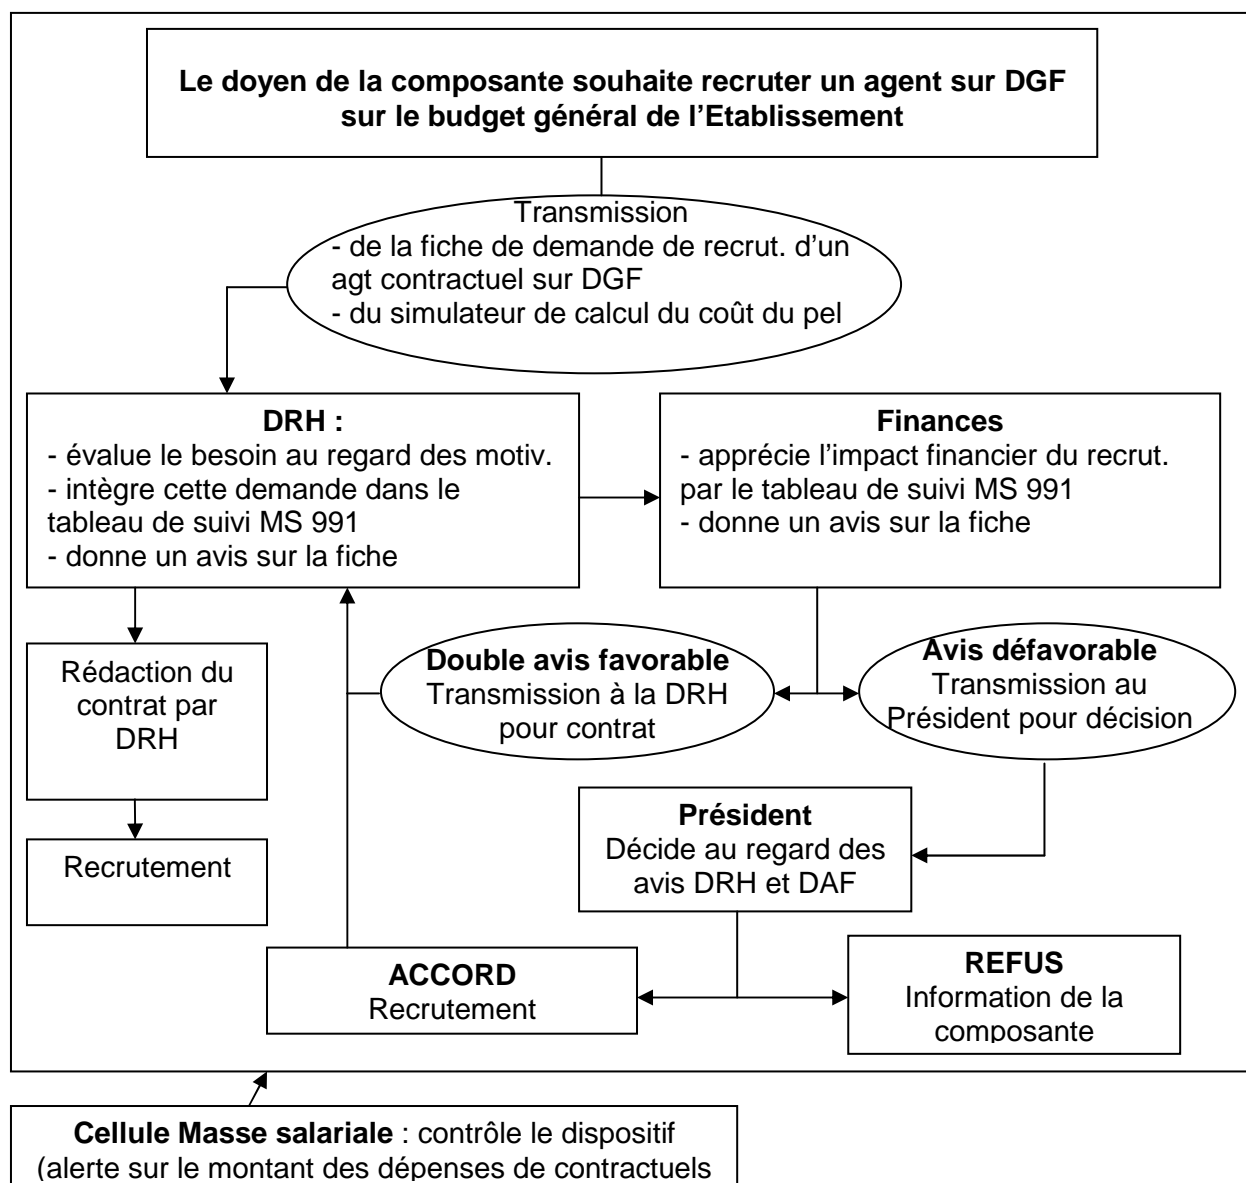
**Le doyen de la composante souhaite recruter un agent sur DGF sur le budget général de l'Etablissement**

Transmission
- de la fiche de demande de recrut. d'un agt contractuel sur DGF
- du simulateur de calcul du coût du pel

**DRH :**
- évalue le besoin au regard des motiv.
- intègre cette demande dans le tableau de suivi MS 991
- donne un avis sur la fiche

**Finances**
- apprécie l'impact financier du recrut. par le tableau de suivi MS 991
- donne un avis sur la fiche

Rédaction du contrat par DRH

Recrutement

**Double avis favorable**
Transmission à la DRH pour contrat

**Avis défavorable**
Transmission au Président pour décision

**Président**
Décide au regard des avis DRH et DAF

**ACCORD**
Recrutement

**REFUS**
Information de la composante

**Cellule Masse salariale** : contrôle le dispositif (alerte sur le montant des dépenses de contractuels